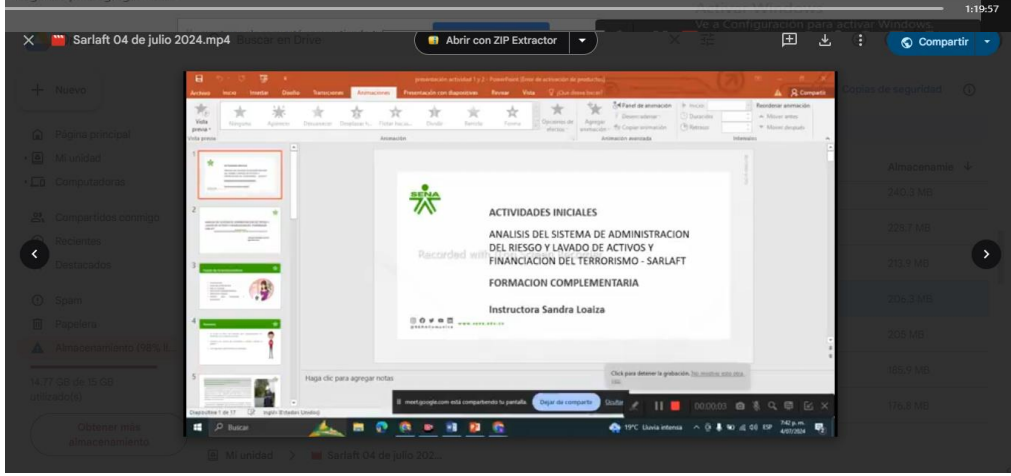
1:19:57

Ve a Configuración para activar Windows.

Sarlaft 04 de julio 2024.mp4

Abrir con ZIP Extractor

Compartir

Nuevo

Página principal

Mi unidad

Computadoras

Compartidos conmigo

Recientes

Destacados

Spam

Papelera

Almacenamiento (98% ll

14,77 GB de 15 GB utilizados

Obtener más almacenamiento

Almacenamie

240,3 MB

229,7 MB

213,4 MB

206,3 MB

206 MB

186,9 MB

176,8 MB

Mi unidad > Sarlaft 04 de julio 202...

presentación actividad 1 y 2 - PowerPoint

Archivo Inicio Insertar Diseño Transiciones Animaciones Presentación con diapositivas Revisar Vista

Animación

Animación avanzada

Intervalos

SENA

ACTIVIDADES INICIALES

ANALISIS DEL SISTEMA DE ADMINISTRACION DEL RIESGO Y LAVADO DE ACTIVOS Y FINANCIACION DEL TERRORISMO - SARLAFT

FORMACION COMPLEMENTARIA

Instructora Sandra Loaiza

Recorded with

www.sena.edu.co

Haga clic para agregar notas

Click para detener la grabación.

meet.google.com está compartiendo tu pantalla. Dejar de compartir Ocultar

00:00:03

Diapositiva 1 de 17

Buscar

19°C Lluvia intensa

7:42 p. m. 4/07/2024